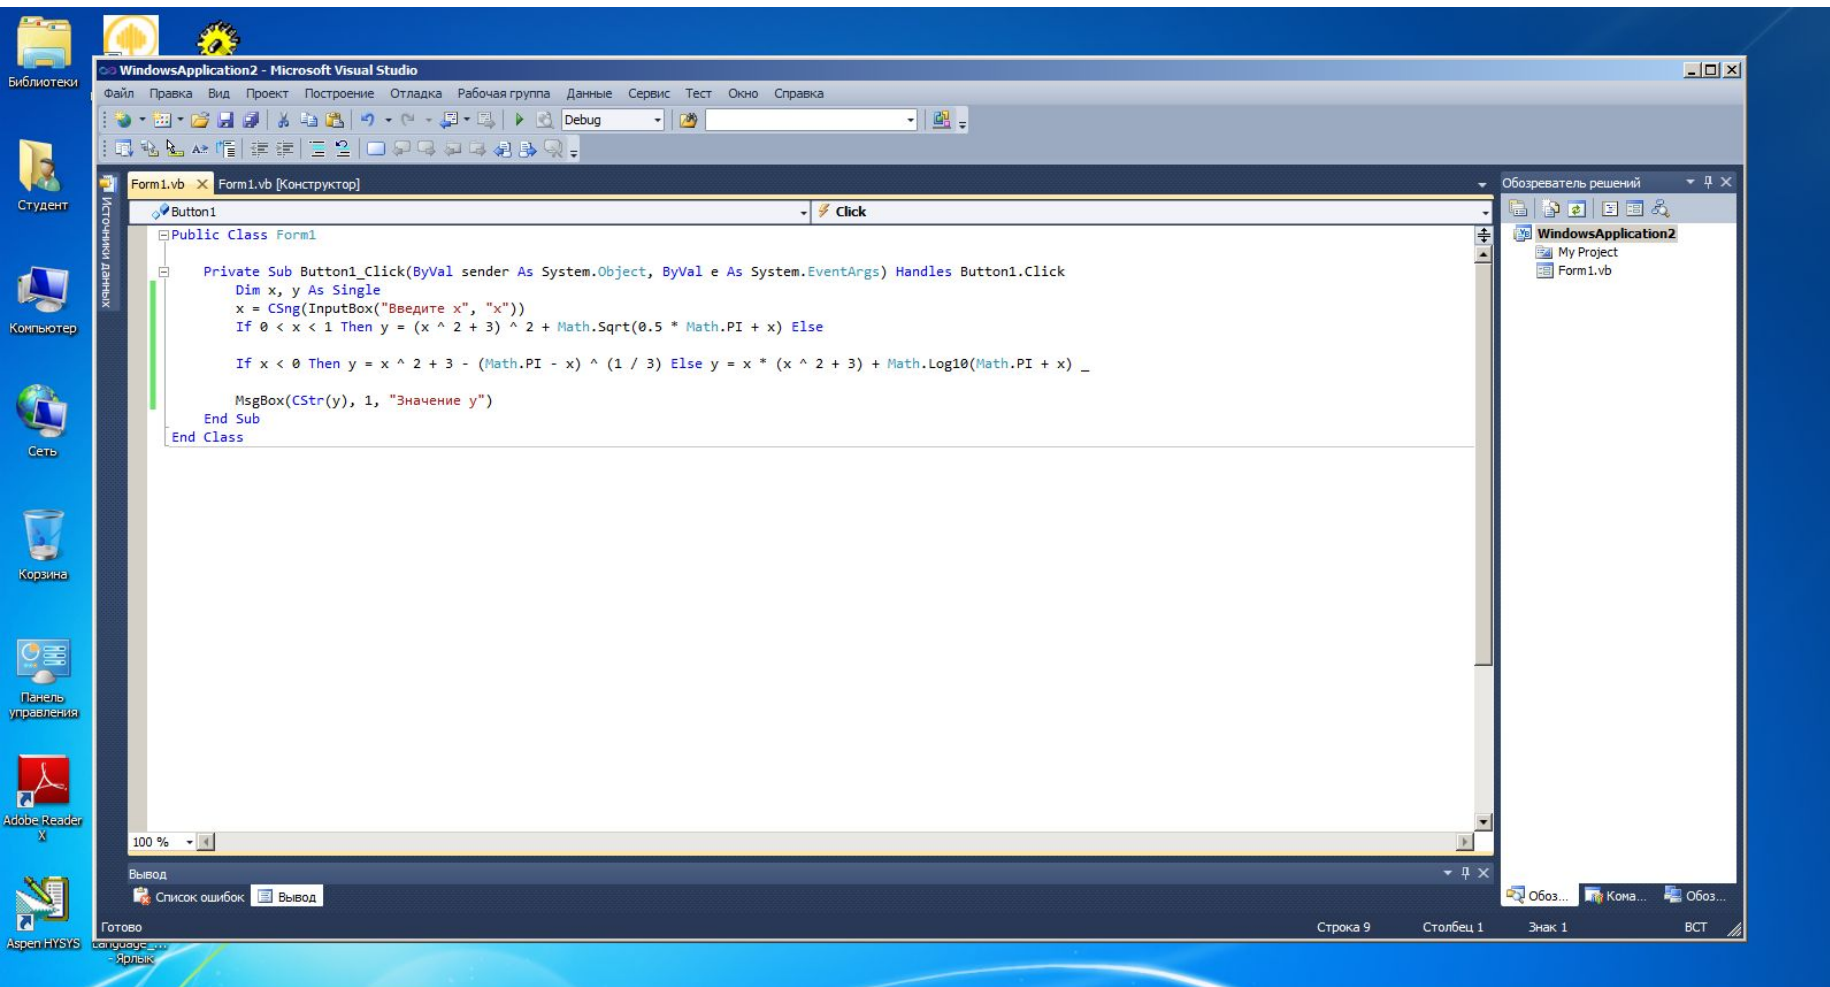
Библиотеки

Студент

Компьютер

Сеть

Корзина

Панель управления

Adobe Reader X

Aspen HYSYS

Language_... - Ярлык

WindowsApplication2 - Microsoft Visual Studio

Файл Правка Вид Проект Построение Отладка Рабочая группа Данные Сервис Тест Окно Справка

Debug

Источники данных

Form1.vb Form1.vb [Конструктор]

Button1

Click

Public Class Form1

    Private Sub Button1_Click(ByVal sender As System.Object, ByVal e As System.EventArgs) Handles Button1.Click
        Dim x, y As Single
        x = CSng(InputBox("Введите x", "x"))
        If 0 < x < 1 Then y = (x ^ 2 + 3) ^ 2 + Math.Sqrt(0.5 * Math.PI + x) Else

        If x < 0 Then y = x ^ 2 + 3 - (Math.PI - x) ^ (1 / 3) Else y = x * (x ^ 2 + 3) + Math.Log10(Math.PI + x) _

        MsgBox(CStr(y), 1, "Значение y")
    End Sub
End Class

100 %

Обозреватель решений

WindowsApplication2
My Project
Form1.vb

Вывод

Список ошибок Вывод

Обоз... Кома... Обоз...

Готово

Строка 9 Столбец 1 Знак 1 ВСТ